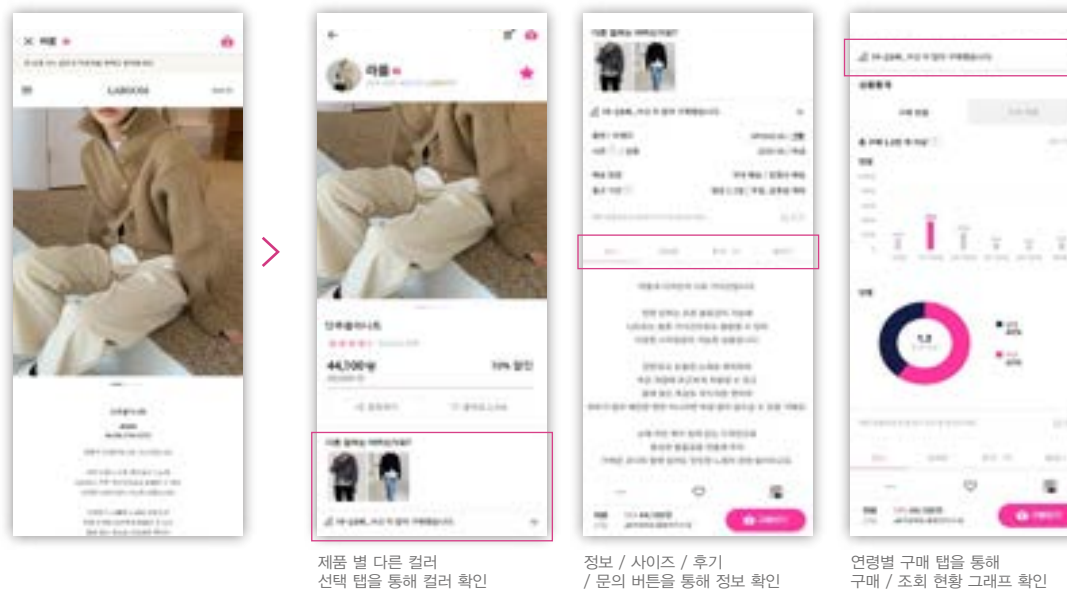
LABOOM

라룸

단추블라우스

44,100원

10% 할인

다른 컬러는 어떠세요?

1.2

제품 별 다른 컬러
선택 탭을 통해 컬러 확인

정보 / 사이즈 / 후기
/ 문의 버튼을 통해 정보 확인

연령별 구매 탭을 통해
구매 / 조회 현황 그래프 확인